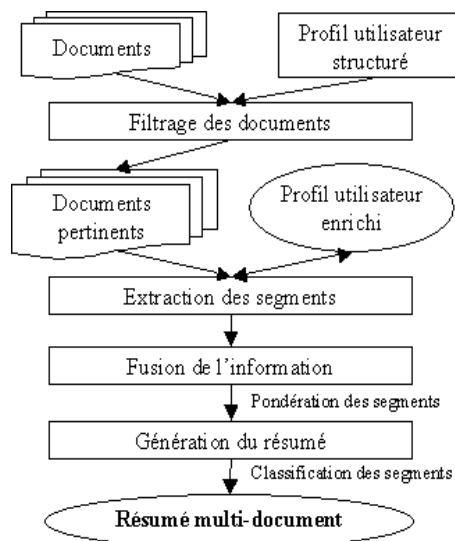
Documents

Profil utilisateur structuré

Filtrage des documents

Documents pertinents

Profil utilisateur enrichi

Extraction des segments

Fusion de l'information

Pondération des segments

Génération du résumé

Classification des segments

Résumé multi-document